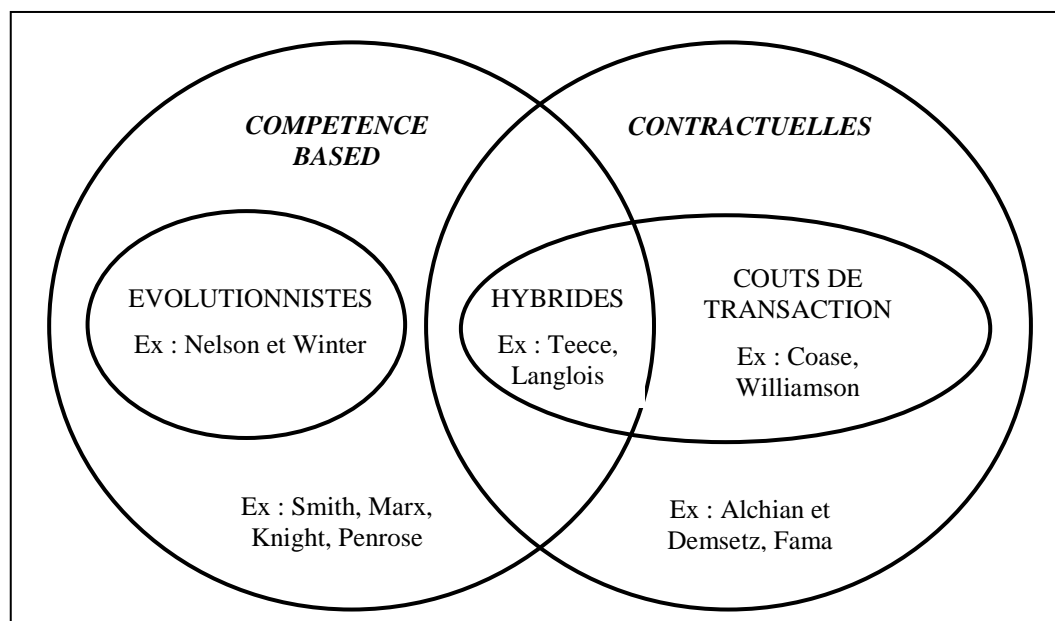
COMPETENCE BASED

CONTRACTUELLES

EVOLUTIONNISTES

Ex : Nelson et Winter

HYBRIDES

Ex : Teece, Langlois

COUTS DE TRANSACTION

Ex : Coase, Williamson

Ex : Smith, Marx, Knight, Penrose

Ex : Alchian et Demsetz, Fama